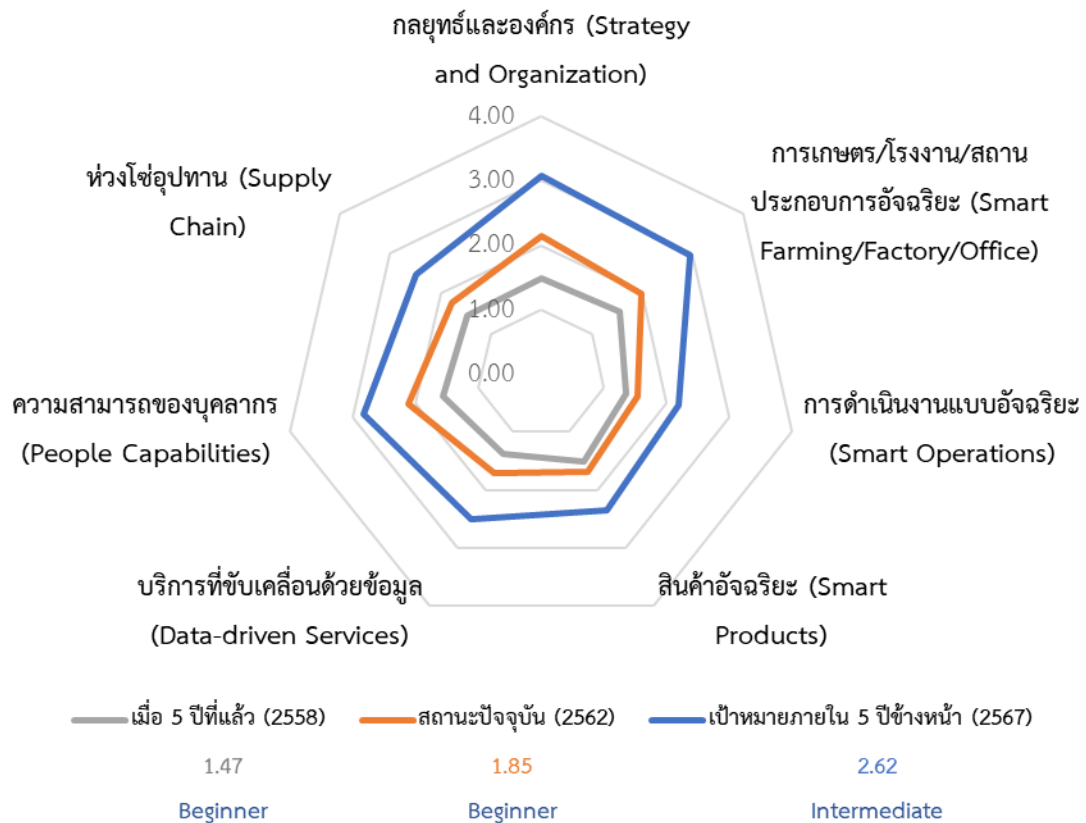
กลยุทธ์และองค์กร (Strategy and Organization)

4.00
3.00
2.00
1.00
0.00

การเกษตร/โรงงาน/สถานประกอบการอัจฉริยะ (Smart Farming/Factory/Office)

การดำเนินงานแบบอัจฉริยะ (Smart Operations)

สินค้าอัจฉริยะ (Smart Products)

บริการที่ขับเคลื่อนด้วยข้อมูล (Data-driven Services)

ความสามารถของบุคลากร (People Capabilities)

ห่วงโซ่อุปทาน (Supply Chain)

เมื่อ 5 ปีที่แล้ว (2558)
สถานะปัจจุบัน (2562)
เป้าหมายภายใน 5 ปีข้างหน้า (2567)

1.47
1.85
2.62

Beginner
Beginner
Intermediate